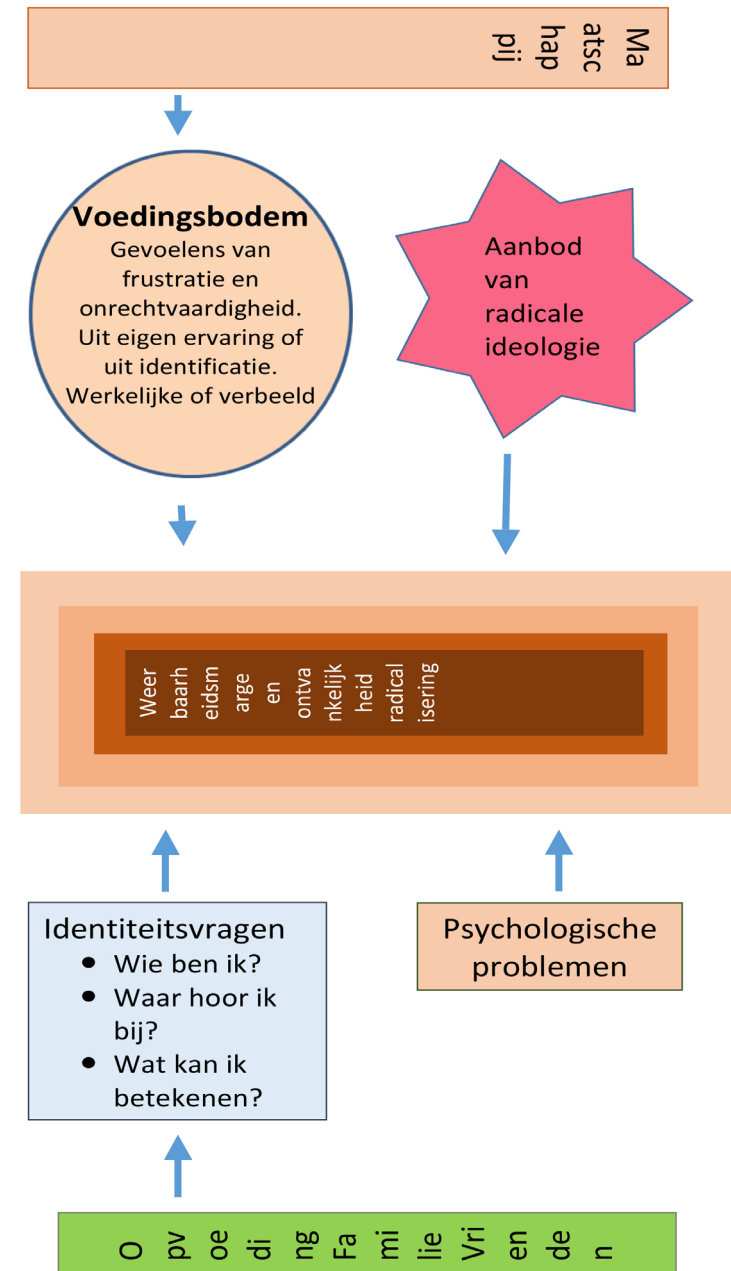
Maatschappij

**Voedingsbodem**
Gevoelens van frustratie en onrechtvaardigheid. Uit eigen ervaring of uit identificatie. Werkelijke of verbeeld

Aanbod van radicale ideologie

Weerbaarheidsmarge en ontvankelijkheid radicalisering

Identiteitsvragen
- Wie ben ik?
- Waar hoor ik bij?
- Wat kan ik betekenen?

Psychologische problemen

Opvoeding Familie Vrienden